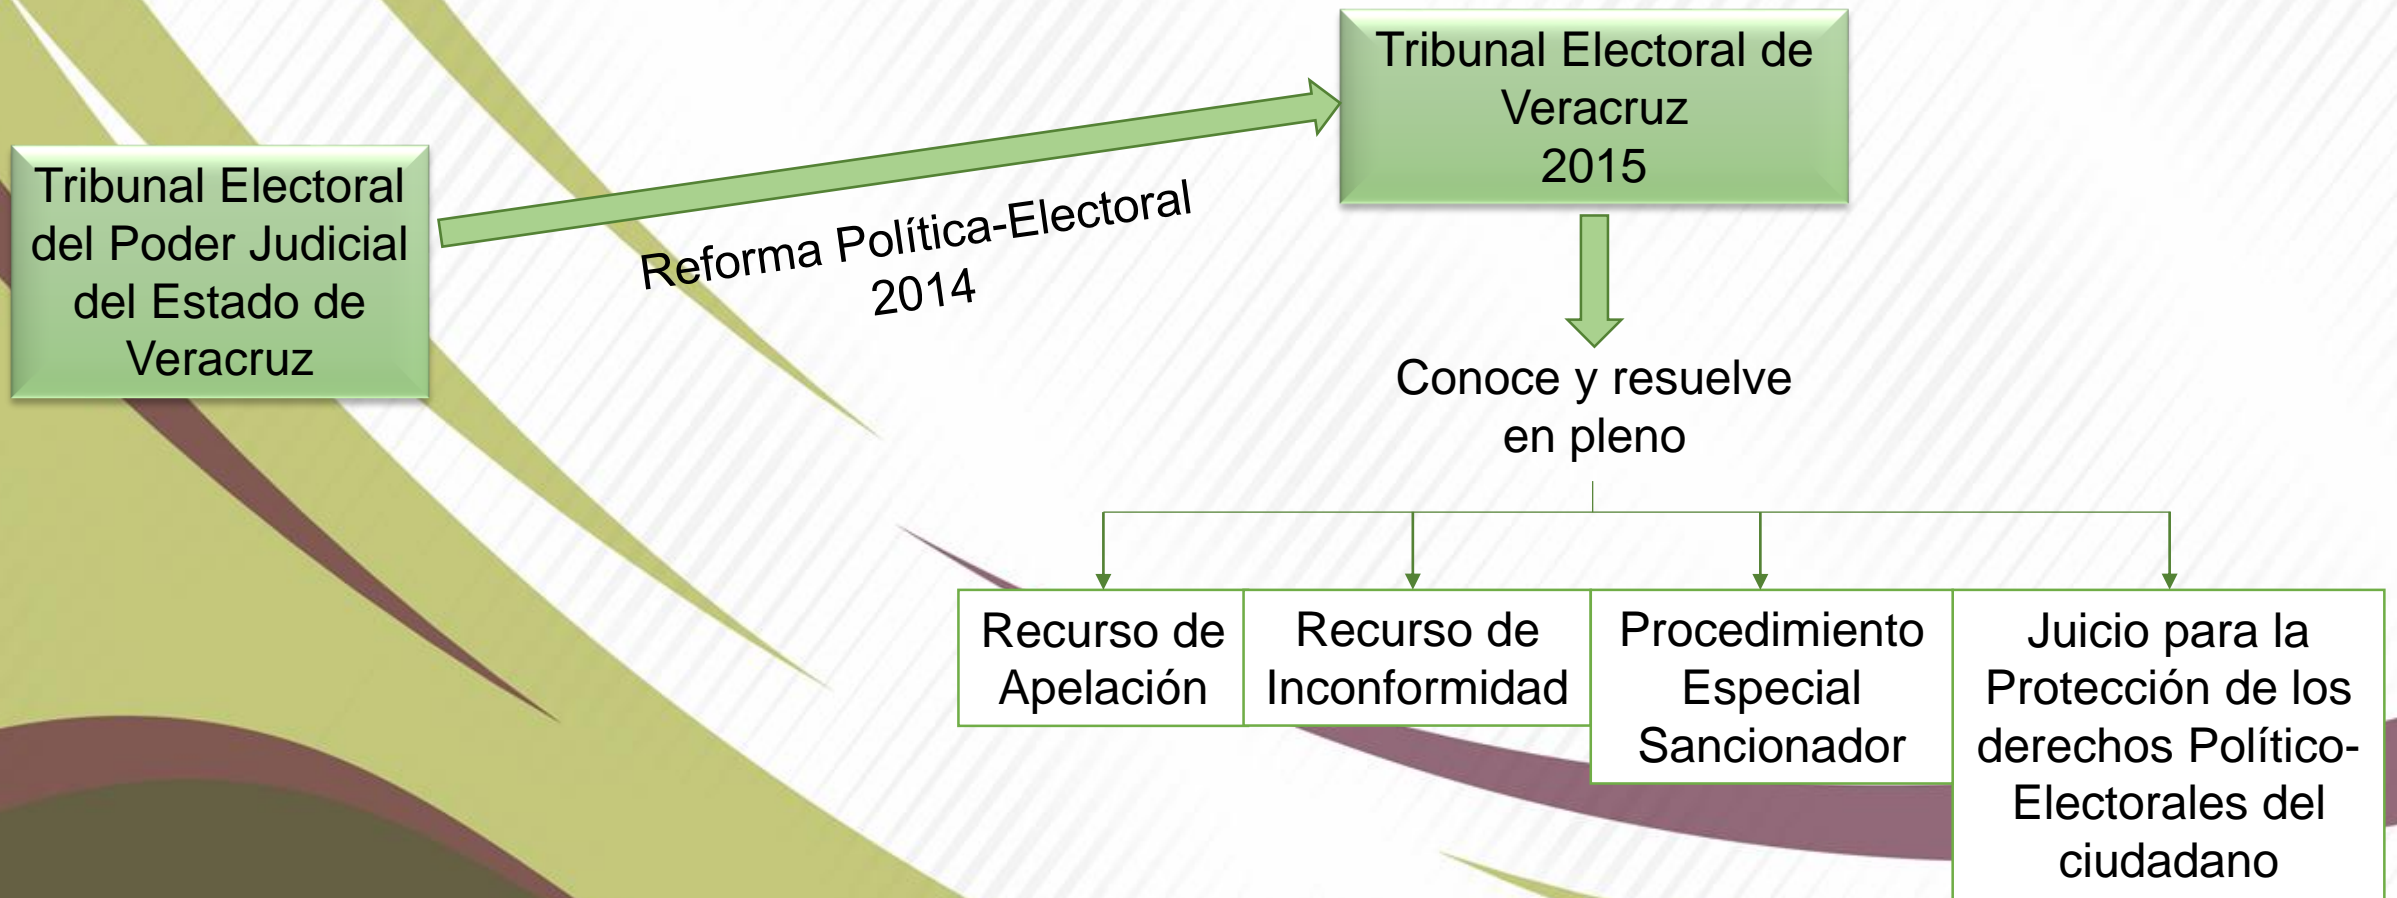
Tribunal Electoral del Poder Judicial del Estado de Veracruz

Reforma Política-Electoral 2014

Tribunal Electoral de Veracruz 2015

Conoce y resuelve en pleno

Recurso de Apelación

Recurso de Inconformidad

Procedimiento Especial Sancionador

Juicio para la Protección de los derechos Político-Electorales del ciudadano